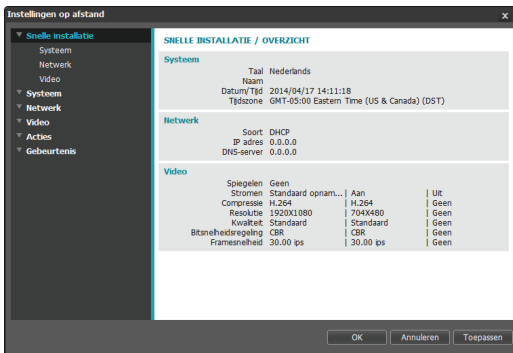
Instellingen op afstand

Snelle installatie
Systeem
Netwerk
Video
Systeem
Netwerk
Video
Acties
Gebeurtenis

SNELLE INSTALLATIE / OVERZICHT

Systeem
Taal Nederlands
Naam
Datum/Tijd 2014/04/17 14:11:18
Tijdzone GMT-05:00 Eastern Time (US & Canada) (DST)

Netwerk
Soort DHCP
IP adres 0.0.0.0
DNS-server 0.0.0.0

Video
Spiegelen Geen
Stromen Standaard opnam... | Aan | Uit
Compressie H.264 | H.264 | Geen
Resolutie 1920X1080 | 704X480 | Geen
Kwaliteit Standaard | Standaard | Geen
Bitsnelheidsregeling CBR | CBR | Geen
Framesnelheid 30.00 ips | 30.00 ips | Geen

OK
Annuleren
Toepassen